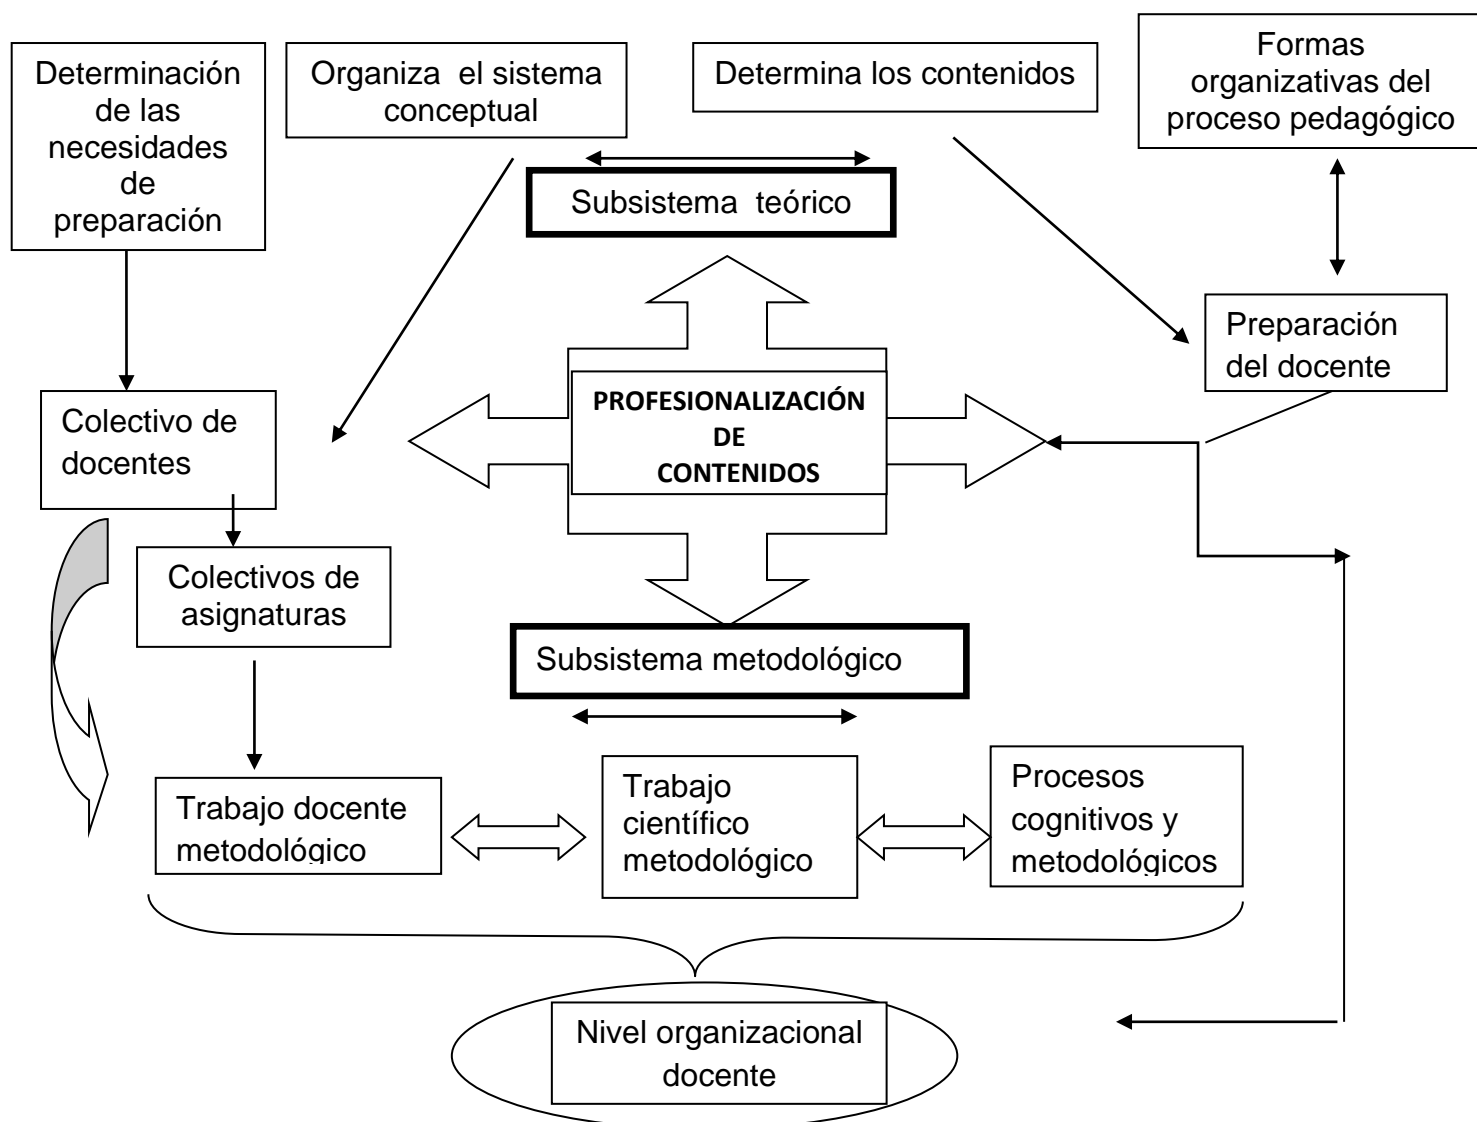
Determinación de las necesidades de preparación

Organiza el sistema conceptual

Determina los contenidos

Formas organizativas del proceso pedagógico

Subsistema teórico

Preparación del docente

Colectivo de docentes

PROFESIONALIZACIÓN DE CONTENIDOS

Colectivos de asignaturas

Subsistema metodológico

Trabajo docente metodológico

Trabajo científico metodológico

Procesos cognitivos y metodológicos

Nivel organizacional docente